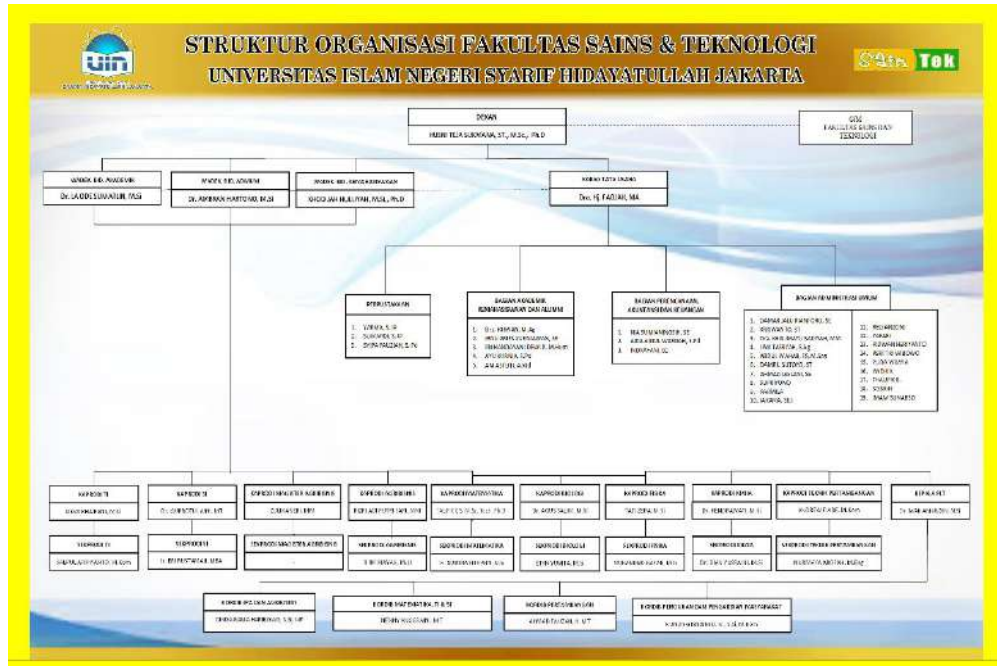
STRUKTUR ORGANISASI FAKULTAS SAINS & TEKNOLOGI
UNIVERSITAS ISLAM NEGERI SYARIF HIDAYATULLAH JAKARTA

SainTek

DEKAN
HUSNI TEJA SUKMANA, ST., M.Sc., Ph.D

GJM
FAKULTAS SAINS DAN TEKNOLOGI

WADEK BID. AKADEMIK
Dr. LA ODE SUMARLIN, MSi

WADEK BID. ADMINIS
Dr. AMBRAN HARTONO, M.Si

WADEK BID. KEMAHASISWAAN
KHODIJAH HULLIYAH, MSi., Ph.D

KEPALA TATA USAHA
Drs. H. FAZLAN, MA

PERPUSTAKAAN
1. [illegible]
2. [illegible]
3. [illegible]

BAGIAN AKADEMIK KEMAHASISWAAN DAN ALUMNI
1. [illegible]
2. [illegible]
3. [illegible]
4. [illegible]
5. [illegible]

BAGIAN PERENCANAAN, AKUNTANSI DAN KEUANGAN
1. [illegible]
2. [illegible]
3. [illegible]

BAGIAN ADMINISTRASI UMUM
1. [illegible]
2. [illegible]
3. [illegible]
4. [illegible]
5. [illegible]
6. DANIEL SUTOYO, ST
7. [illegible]
8. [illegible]
9. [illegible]
10. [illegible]
11. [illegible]
12. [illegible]
13. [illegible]
14. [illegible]
15. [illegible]
16. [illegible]
17. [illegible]
18. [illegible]
19. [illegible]

KAPRODI TI
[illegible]

KAPRODI SI
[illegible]

KAPRODI MAGISTER AGRIBISNIS
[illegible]

KAPRODI AGRIBISNIS
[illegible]

KAPRODI MATEMATIKA
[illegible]

KAPRODI BIOLOGI
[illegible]

KAPRODI FISIKA
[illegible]

KAPRODI KIMIA
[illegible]

KAPRODI TEKNIK PERTAMBANGAN
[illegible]

KEPALA PLT
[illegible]

SEKPRODI TI
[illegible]

SEKPRODI SI
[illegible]

SEKPRODI MAGISTER AGRIBISNIS
-

SEKPRODI AGRIBISNIS
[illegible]

SEKPRODI MATEMATIKA
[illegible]

SEKPRODI BIOLOGI
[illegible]

SEKPRODI FISIKA
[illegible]

SEKPRODI KIMIA
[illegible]

SEKPRODI TEKNIK PERTAMBANGAN
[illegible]

KORDIE IPA DAN AGRIBISNIS
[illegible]

KORDIE MATEMATIKA, TI & SI
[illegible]

KORDIE PERSEWAAN GKN
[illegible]

KORDIE PERCOBAAN DAN PENGABDIAN MASYARAKAT
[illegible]